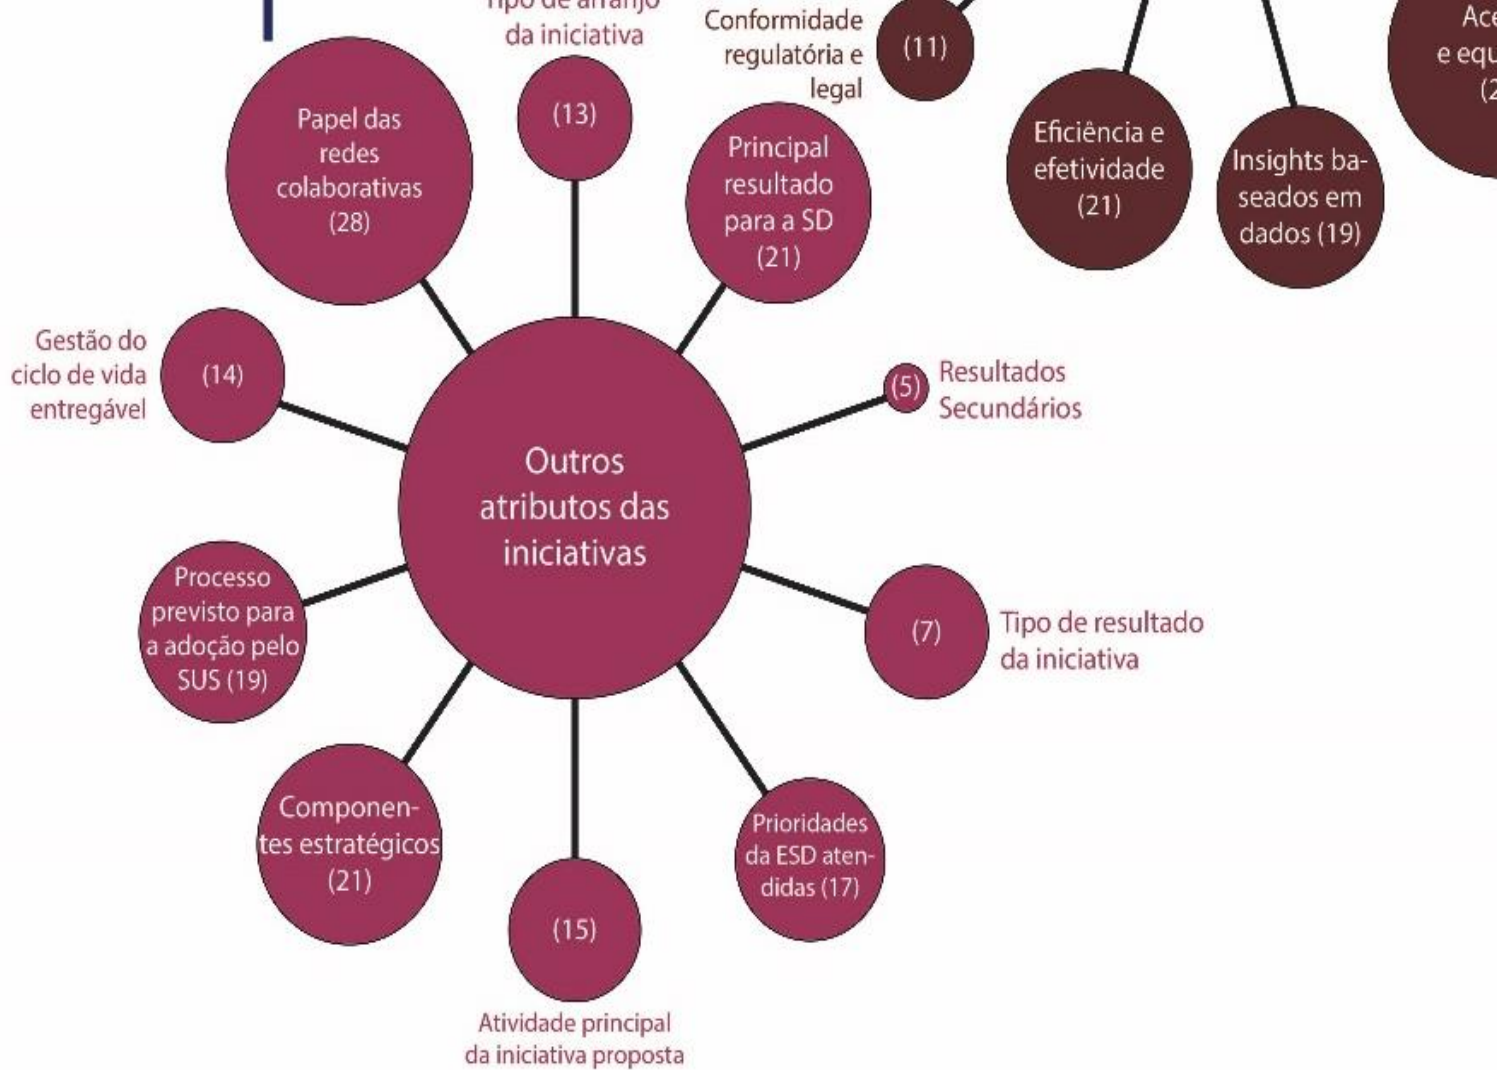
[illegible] da iniciativa

Conformidade regulatória e legal

(11)

Eficiência e efetividade (21)

Insights baseados em dados (19)

Ace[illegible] e equ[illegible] (2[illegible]

Papel das redes colaborativas (28)

(13)

Principal resultado para a SD (21)

Gestão do ciclo de vida entregável

(14)

(5) Resultados Secundários

Outros atributos das iniciativas

Processo previsto para a adoção pelo SUS (19)

(7)

Tipo de resultado da iniciativa

Componentes estratégicos (21)

(15)

Prioridades da ESD atendidas (17)

Atividade principal da iniciativa proposta